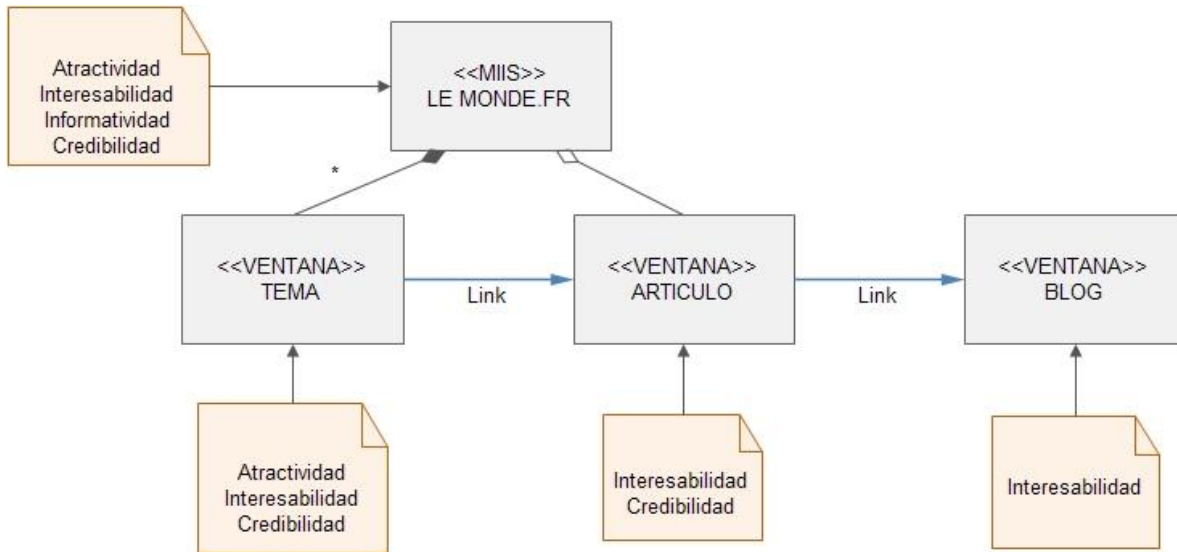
Atractividad
Interesabilidad
Informatividad
Credibilidad

<<MIIS>>
LE MONDE.FR

*

<<VENTANA>>
TEMA

Link

<<VENTANA>>
ARTICULO

Link

<<VENTANA>>
BLOG

Atractividad
Interesabilidad
Credibilidad

Interesabilidad
Credibilidad

Interesabilidad